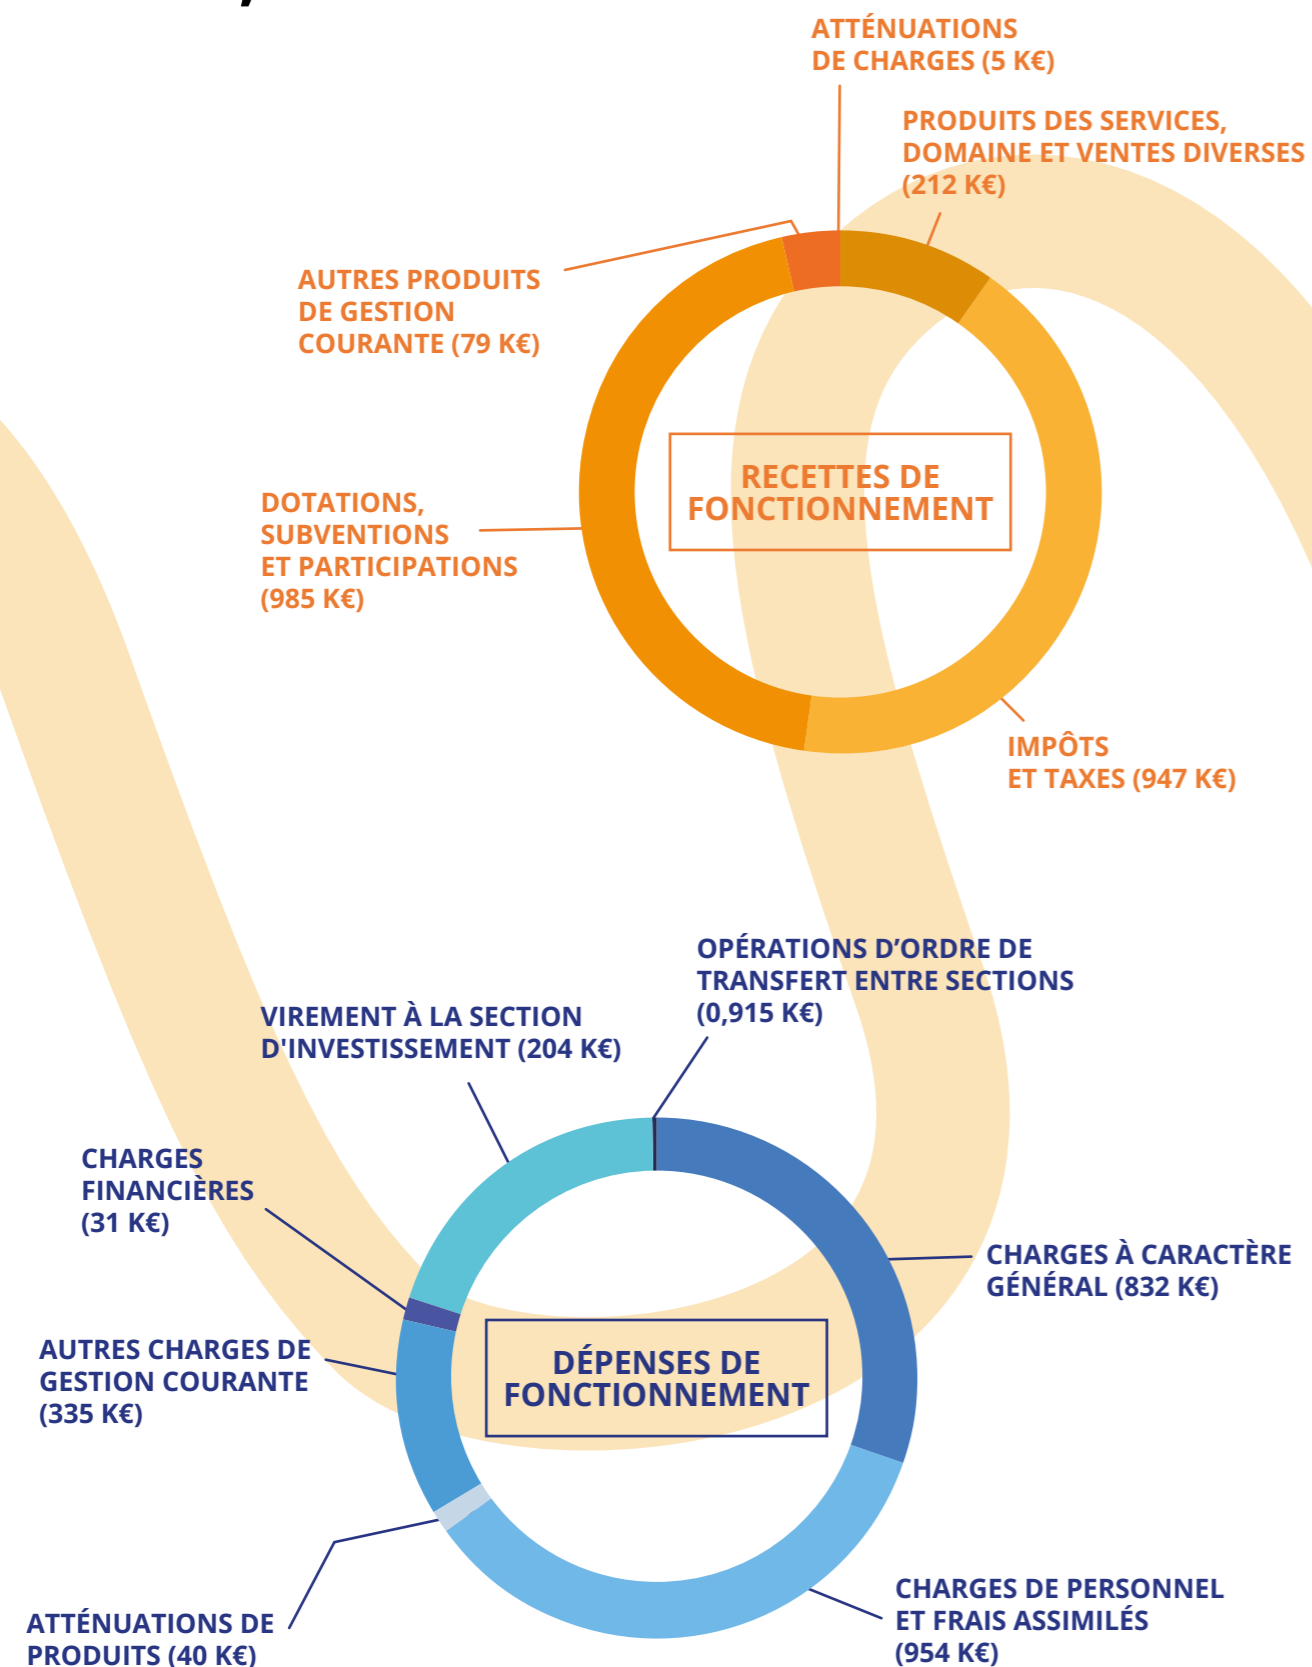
ATTÉNUATIONS DE CHARGES (5 K€)

PRODUITS DES SERVICES, DOMAINE ET VENTES DIVERSES (212 K€)

AUTRES PRODUITS DE GESTION COURANTE (79 K€)

RECETTES DE FONCTIONNEMENT

DOTATIONS, SUBVENTIONS ET PARTICIPATIONS (985 K€)

IMPÔTS ET TAXES (947 K€)

OPÉRATIONS D'ORDRE DE TRANSFERT ENTRE SECTIONS (0,915 K€)

VIREMENT À LA SECTION D'INVESTISSEMENT (204 K€)

CHARGES FINANCIÈRES (31 K€)

CHARGES À CARACTÈRE GÉNÉRAL (832 K€)

AUTRES CHARGES DE GESTION COURANTE (335 K€)

DÉPENSES DE FONCTIONNEMENT

ATTÉNUATIONS DE PRODUITS (40 K€)

CHARGES DE PERSONNEL ET FRAIS ASSIMILÉS (954 K€)